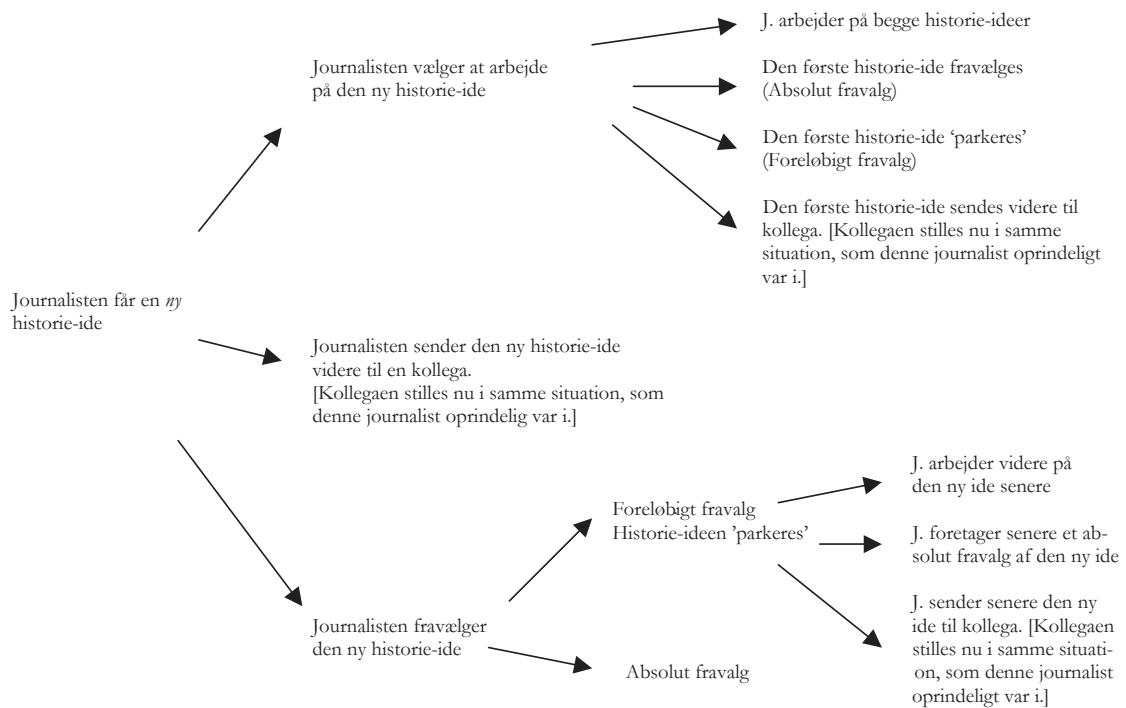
Journalisten får en *ny* historie-ide

Journalisten vælger at arbejde på den ny historie-ide

J. arbejder på begge historie-ideer

Den første historie-ide fravælges (Absolut fravalg)

Den første historie-ide 'parkeres' (Foreløbigt fravalg)

Den første historie-ide sendes videre til kollega. [Kollegaen stilles nu i samme situation, som denne journalist oprindeligt var i.]

Journalisten sender den ny historie-ide videre til en kollega. [Kollegaen stilles nu i samme situation, som denne journalist oprindelig var i.]

Journalisten fravælger den ny historie-ide

Foreløbigt fravalg Historie-ideen 'parkeres'

J. arbejder videre på den ny ide senere

J. foretager senere et absolut fravalg af den ny ide

J. sender senere den ny ide til kollega. [Kollegaen stilles nu i samme situation, som denne journalist oprindeligt var i.]

Absolut fravalg